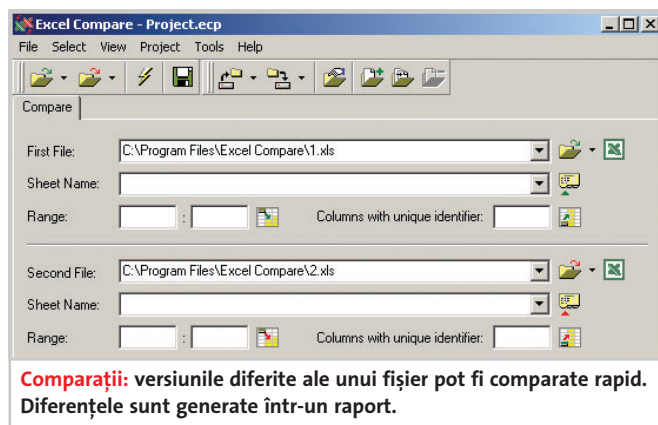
Excel Compare - Project.ecp

File Select View Project Tools Help

Compare

First File: C:\Program Files\Excel Compare\1.xls

Sheet Name:

Range: : Columns with unique identifier:

Second File: C:\Program Files\Excel Compare\2.xls

Sheet Name:

Range: : Columns with unique identifier:

Comparații: versiunile diferite ale unui fișier pot fi comparate rapid. Diferențele sunt generate într-un raport.